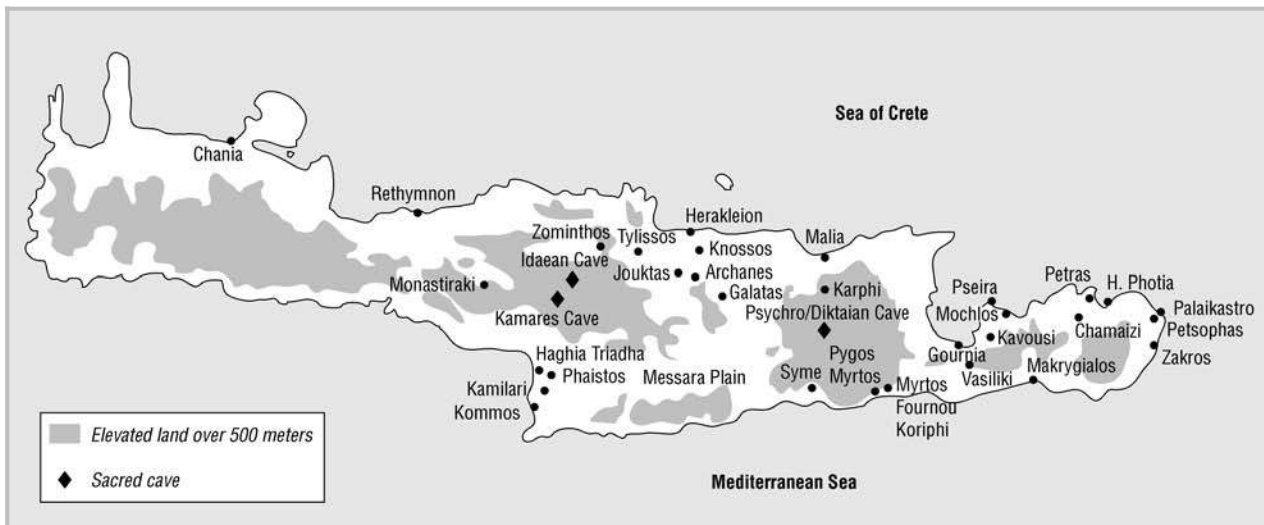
Sea of Crete

Chania

Rethymnon

Zominthos

Tylissos

Herakleion

Knossos

Malia

Idaean Cave

Jouktas

Archanes

Monastiraki

Galatas

Karphi

Kamares Cave

Psychro/Diktaian Cave

Pseira

Petras

H. Photia

Palaikastro

Mochlos

Chamaizi

Petsophas

Kavousi

Gournia

Zakros

Vasiliki

Makrygialos

Haghia Triadha

Pygos

Phaistos

Messara Plain

Syme

Myrtos

Myrtos

Kamilari

Kommos

Fournou

Koriphi

Elevated land over 500 meters

Sacred cave

Mediterranean Sea